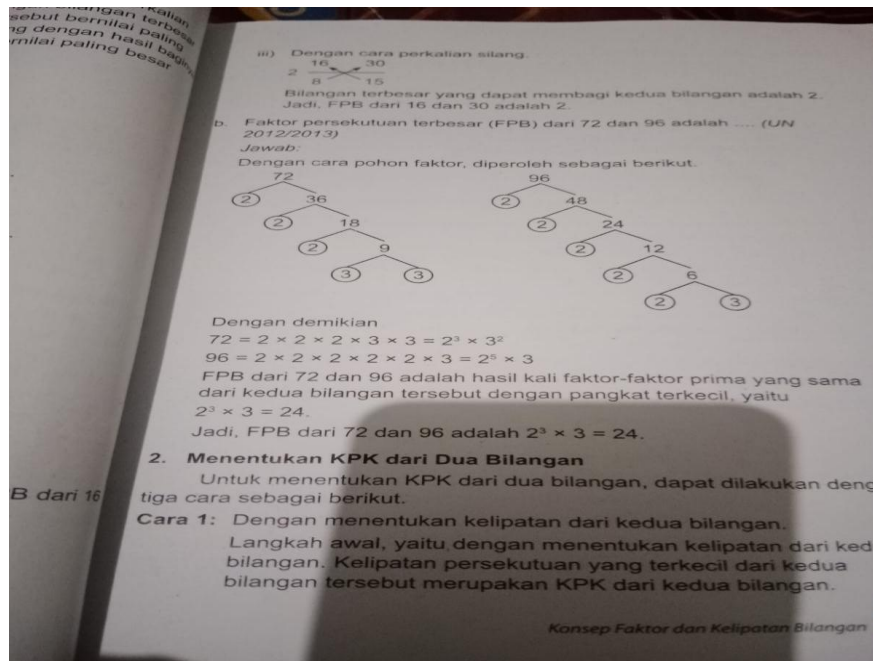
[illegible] bilangan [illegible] kalian
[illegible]sebut bernilai terbesar
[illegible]ng dengan hasil bagi
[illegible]rnilai paling besar

iii) Dengan cara perkalian silang.

2 16 30
8 15

Bilangan terbesar yang dapat membagi kedua bilangan adalah 2.
Jadi, FPB dari 16 dan 30 adalah 2.

b. Faktor persekutuan terbesar (FPB) dari 72 dan 96 adalah .... (UN 2012/2013)

Jawab:

Dengan cara pohon faktor, diperoleh sebagai berikut.

72
2 36
2 18
2 9
3 3

96
2 48
2 24
2 12
2 6
2 3

Dengan demikian
$72 = 2 \times 2 \times 2 \times 3 \times 3 = 2^3 \times 3^2$
$96 = 2 \times 2 \times 2 \times 2 \times 2 \times 3 = 2^5 \times 3$

FPB dari 72 dan 96 adalah hasil kali faktor-faktor prima yang sama dari kedua bilangan tersebut dengan pangkat terkecil, yaitu $2^3 \times 3 = 24$.

Jadi, FPB dari 72 dan 96 adalah $2^3 \times 3 = 24$.

2. Menentukan KPK dari Dua Bilangan

Untuk menentukan KPK dari dua bilangan, dapat dilakukan deng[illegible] tiga cara sebagai berikut.

B dari 16

Cara 1: Dengan menentukan kelipatan dari kedua bilangan.

Langkah awal, yaitu dengan menentukan kelipatan dari ked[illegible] bilangan. Kelipatan persekutuan yang terkecil dari kedua bilangan tersebut merupakan KPK dari kedua bilangan.

Konsep Faktor dan Kelipatan Bilangan